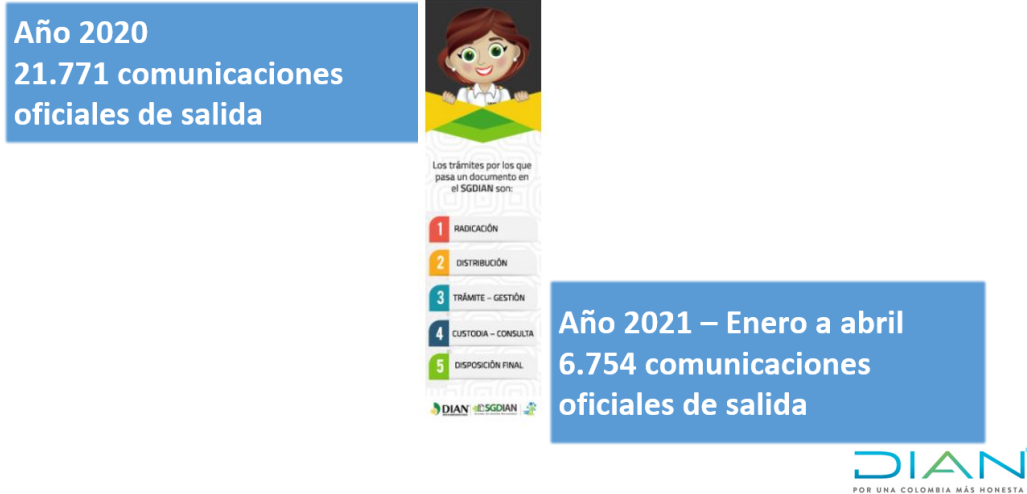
Año 2020
21.771 comunicaciones oficiales de salida

Los trámites por los que pasa un documento en el SGDIAN son:

1 RADICACIÓN

2 DISTRIBUCIÓN

3 TRÁMITE – GESTIÓN

4 CUSTODIA – CONSULTA

5 DISPOSICIÓN FINAL

DIAN SGDIAN

Año 2021 – Enero a abril
6.754 comunicaciones oficiales de salida

DIAN
POR UNA COLOMBIA MÁS HONESTA